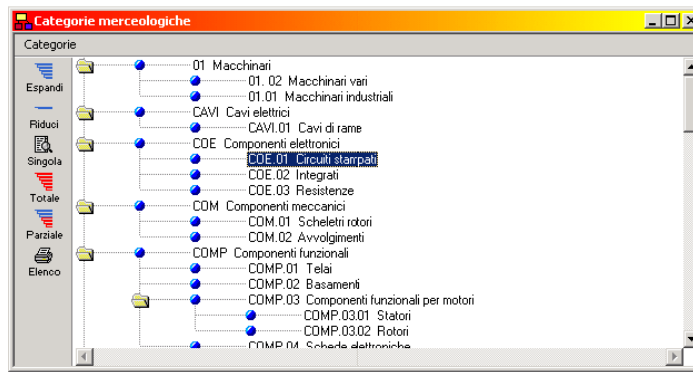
Categorie merceologiche

Categorie

Espandi
Riduci
Singola
Totale
Parziale
Elenco

01 Macchinari
01. 02 Macchinari vari
01.01 Macchinari industriali
CAVI Cavi elettrici
CAVI.01 Cavi di rame
COE Componenti elettronici
COE.01 Circuiti starpati
COE.02 Integrati
COE.03 Resistenze
COM Componenti meccanici
COM.01 Scheletri rotori
COM.02 Avvolgimenti
COMP Componenti funzionali
COMP.01 Telai
COMP.02 Basamenti
COMP.03 Componenti funzionali per motori
COMP.03.01 Statori
COMP.03.02 Rotori
COMP.04 Schede elettroniche